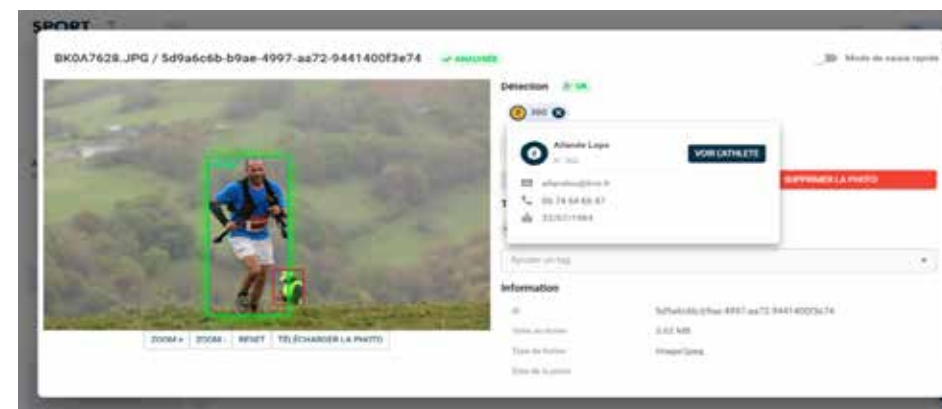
SPORT

BK0A7628.JPG / 5d9a6c6b-b9ae-4997-aa72-9441400f3e74 ✓ ANALYSEE

Mode de saisie rapide

Détection ✓ OK

393

Allende Lopo
N° 393

VOIR L'ATHLETE

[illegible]@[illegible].fr
06 74 64 65 67
22/07/1984

SUPPRIMER LA PHOTO

Ajouter un tag

Information

Id 5d9a6c6b-b9ae-4997-aa72-9441400f3e74
Taille du fichier 3.63 MB
Type de fichier image/jpeg
Date de la prise

ZOOM + ZOOM - RESET TÉLÉCHARGER LA PHOTO